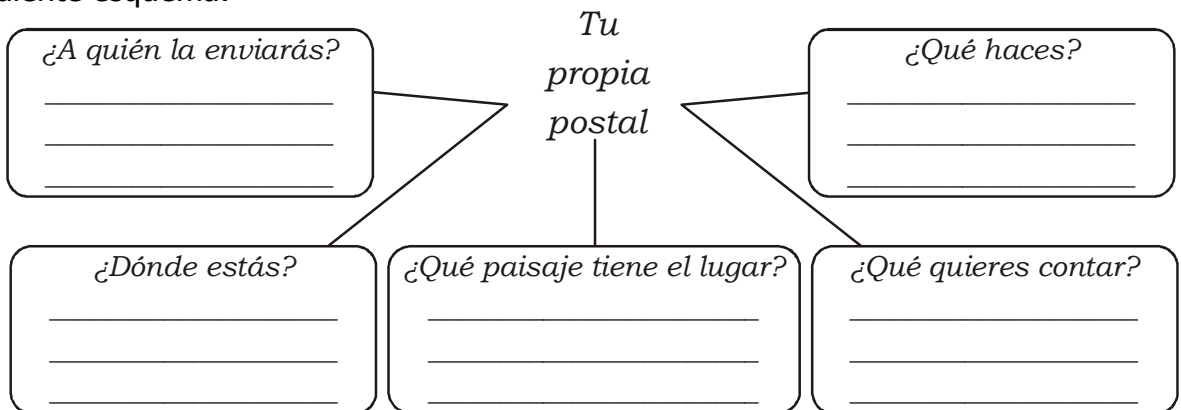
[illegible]iente esquema:

Tu propia postal

¿A quién la enviarás?
____________________
____________________
____________________

¿Qué haces?
____________________
____________________
____________________

¿Dónde estás?
____________________
____________________
____________________

¿Qué paisaje tiene el lugar?
____________________
____________________
____________________

¿Qué quieres contar?
____________________
____________________
____________________